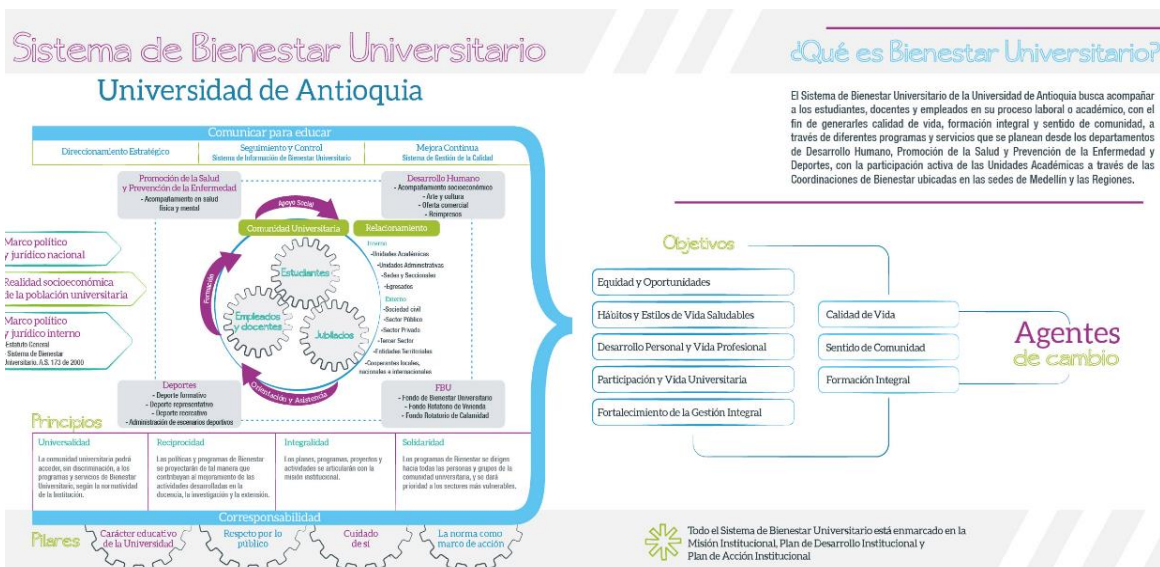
Sistema de Bienestar Universitario

Universidad de Antioquia

Comunicar para educar

| Direccionamiento Estratégico | Seguimiento y Control Sistema de Información de Bienestar Universitario | Mejora Continua Sistema de Gestión de la Calidad |
|---|---|---|

Promoción de la Salud y Prevención de la Enfermedad
- Acompañamiento en salud física y mental

Desarrollo Humano
- Acompañamiento socioeconómico
- Arte y cultura
- Oferta comercial
- Rompepsos

Apoyo Social

Comunidad Universitaria

Relacionamiento

Interno
- Unidades Académicas
- Unidades Administrativas
- Sedes y Seccionales
- Egresados
Externo
- Sociedad civil
- Sector Público
- Sector Privado
- Tercer Sector
- Entidades Territoriales
- Cooperantes locales, nacionales e internacionales

Formación

Estudiantes

Empleados y docentes

Jubilados

Orientación y Asistencia

Marco político y jurídico nacional

Realidad socioeconómica de la población universitaria

Marco político y jurídico interno
Estatuto General
Sistema de Bienestar Universitario. A.S. 173 de 2000

Deportes
- Deporte formativo
- Deporte representativo
- Deporte recreativo
- Administración de escenarios deportivos

FBU
- Fondo de Bienestar Universitario
- Fondo Rotatorio de Vivienda
- Fondo Rotatorio de Calamidad

Principios

| Universalidad | Reciprocidad | Integralidad | Solidaridad |
|---|---|---|---|
| La comunidad universitaria podrá acceder, sin discriminación, a los programas y servicios de Bienestar Universitario, según la normatividad de la Institución. | Las políticas y programas de Bienestar se proyectarán de tal manera que contribuyan al mejoramiento de las actividades desarrolladas en la docencia, la investigación y la extensión. | Los planes, programas, proyectos y actividades se articularán con la misión institucional. | Los programas de Bienestar se dirigen hacia todas las personas y grupos de la comunidad universitaria, y se dará prioridad a los sectores más vulnerables. |

Corresponsabilidad

Pilares
Carácter educativo de la Universidad
Respeto por lo público
Cuidado de sí
La norma como marco de acción

¿Qué es Bienestar Universitario?

El Sistema de Bienestar Universitario de la Universidad de Antioquia busca acompañar a los estudiantes, docentes y empleados en su proceso laboral o académico, con el fin de generarles calidad de vida, formación integral y sentido de comunidad, a través de diferentes programas y servicios que se planean desde los departamentos de Desarrollo Humano, Promoción de la Salud y Prevención de la Enfermedad y Deportes, con la participación activa de las Unidades Académicas a través de las Coordinaciones de Bienestar ubicadas en las sedes de Medellín y las Regiones.

Objetivos

Equidad y Oportunidades
Hábitos y Estilos de Vida Saludables
Desarrollo Personal y Vida Profesional
Participación y Vida Universitaria
Fortalecimiento de la Gestión Integral

Calidad de Vida
Sentido de Comunidad
Formación Integral

Agentes de cambio

Todo el Sistema de Bienestar Universitario está enmarcado en la Misión Institucional, Plan de Desarrollo Institucional y Plan de Acción Institucional